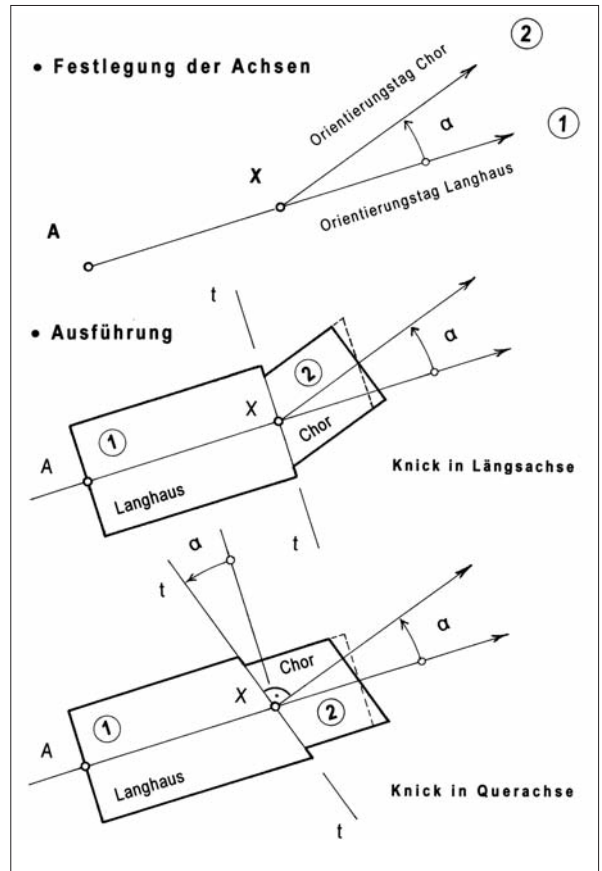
• Festlegung der Achsen

2

Orientierungstag Chor

α

1

X

Orientierungstag Langhaus

A

t

• Ausführung

α

2

X

Chor

1

A

Langhaus

Knick in Längsachse

t

α

t

Chor

α

X

2

1

A

Langhaus

Knick in Querachse

t